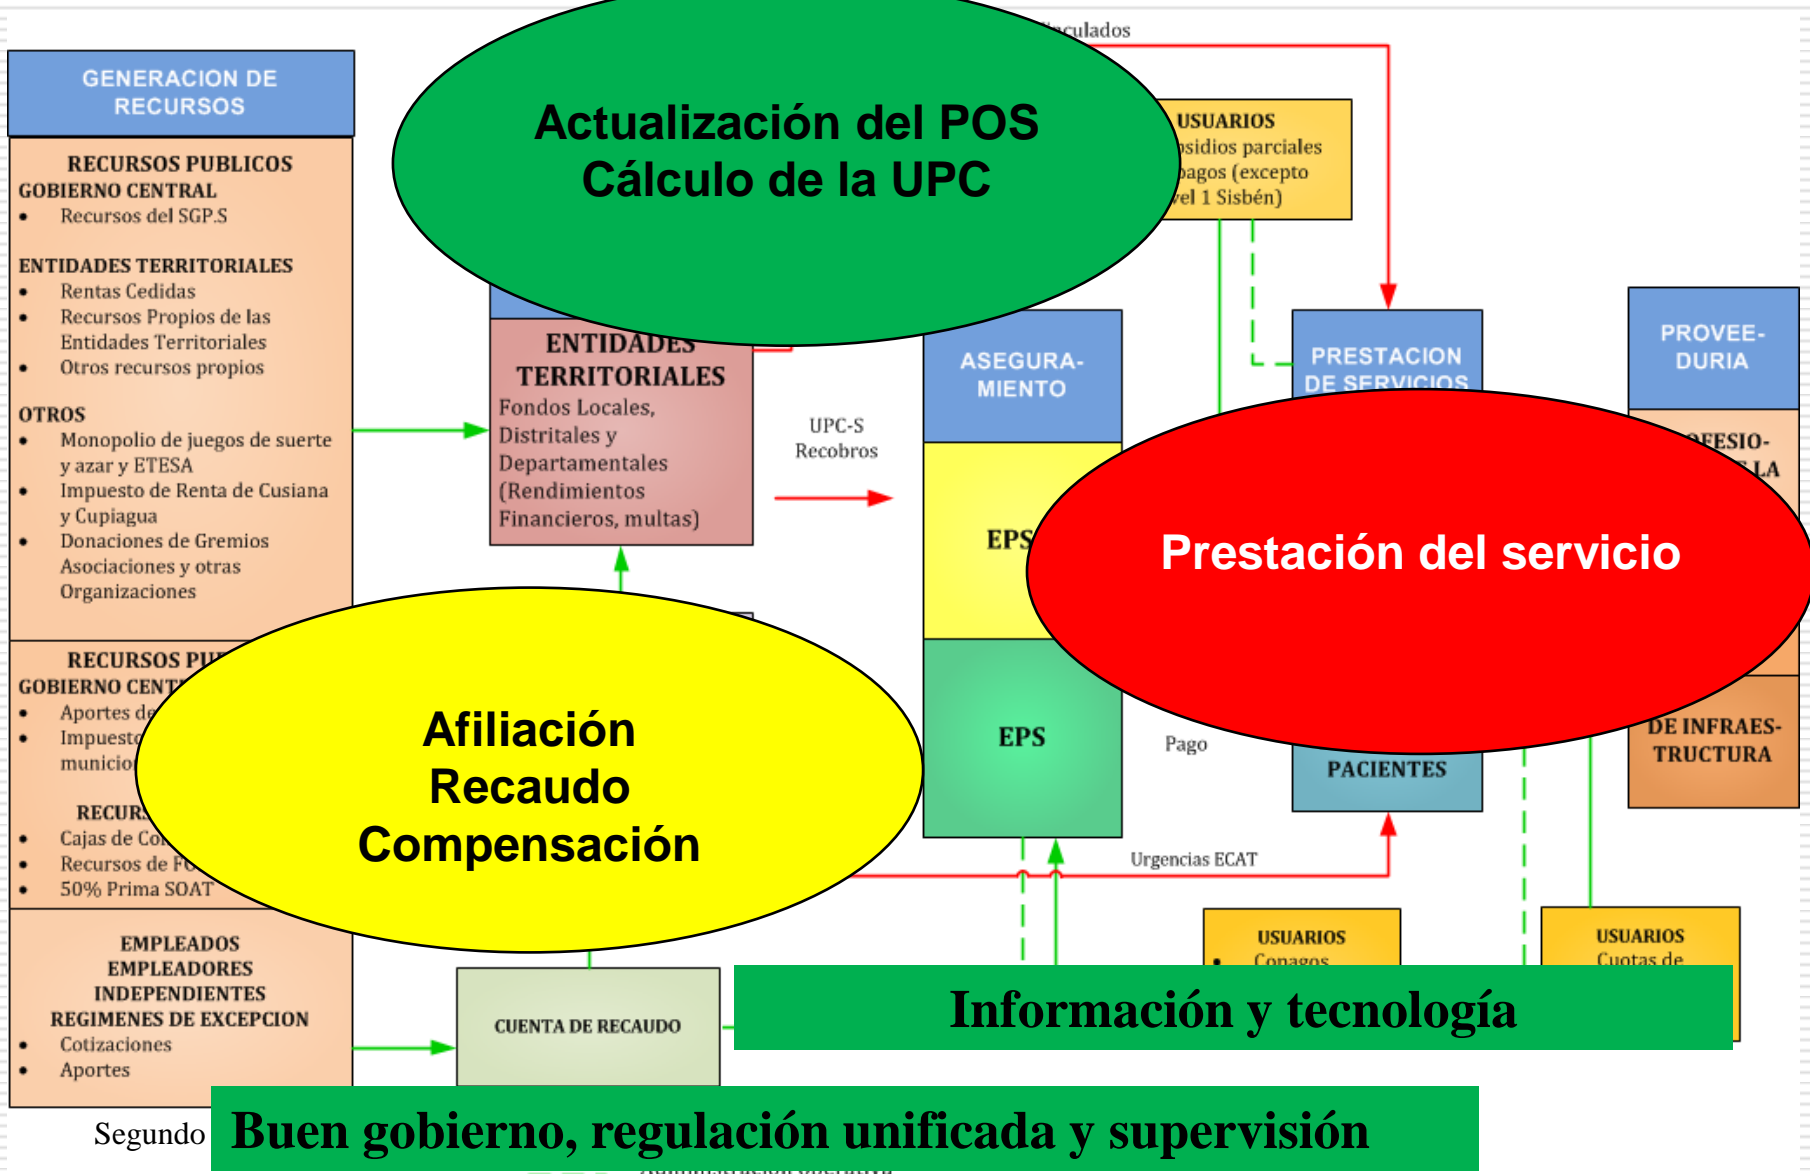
GENERACION DE RECURSOS

RECURSOS PUBLICOS
GOBIERNO CENTRAL
• Recursos del SGP.S

ENTIDADES TERRITORIALES
• Rentas Cedidas
• Recursos Propios de las Entidades Territoriales
• Otros recursos propios

OTROS
• Monopolio de juegos de suerte y azar y ETESA
• Impuesto de Renta de Cusiana y Cupiagua
• Donaciones de Gremios Asociaciones y otras Organizaciones

RECURSOS PU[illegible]
GOBIERNO CENT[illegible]
• Aportes de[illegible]
• Impuesto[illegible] municipio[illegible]

RECUR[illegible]
• Cajas de Co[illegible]
• Recursos de F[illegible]
• 50% Prima SOAT

EMPLEADOS
EMPLEADORES
INDEPENDIENTES
REGIMENES DE EXCEPCION
• Cotizaciones
• Aportes

Segundo

Actualización del POS
Cálculo de la UPC

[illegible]culados

USUARIOS
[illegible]sidios parciales
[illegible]pagos (excepto
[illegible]vel 1 Sisbén)

ENTIDADES TERRITORIALES
Fondos Locales, Distritales y Departamentales (Rendimientos Financieros, multas)

UPC-S
Recobros

ASEGURAMIENTO

EPS

EPS

PRESTACION DE SERVICIOS

PROVEEDURIA

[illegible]OFESIO-
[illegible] LA

Prestación del servicio

DE INFRAESTRUCTURA

Pago

PACIENTES

Urgencias ECAT

Afiliación
Recaudo
Compensación

CUENTA DE RECAUDO

USUARIOS
• Copagos

USUARIOS
Cuotas de

Información y tecnología

Buen gobierno, regulación unificada y supervisión